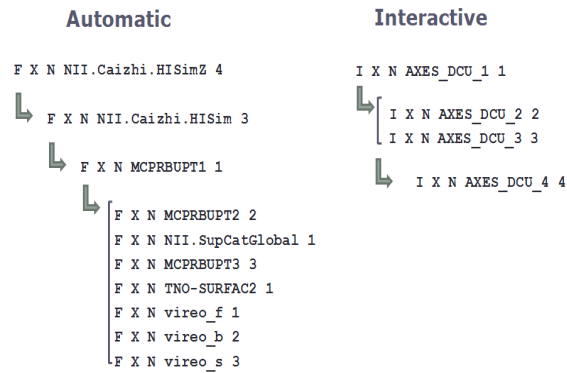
Automatic

F X N NII.Caizhi.HISimZ 4

F X N NII.Caizhi.HISim 3

F X N MCPRBUPT1 1

F X N MCPRBUPT2 2
F X N NII.SupCatGlobal 1
F X N MCPRBUPT3 3
F X N TNO-SURFAC2 1
F X N vireo_f 1
F X N vireo_b 2
F X N vireo_s 3

Interactive

I X N AXES_DCU_1 1

I X N AXES_DCU_2 2
I X N AXES_DCU_3 3

I X N AXES_DCU_4 4